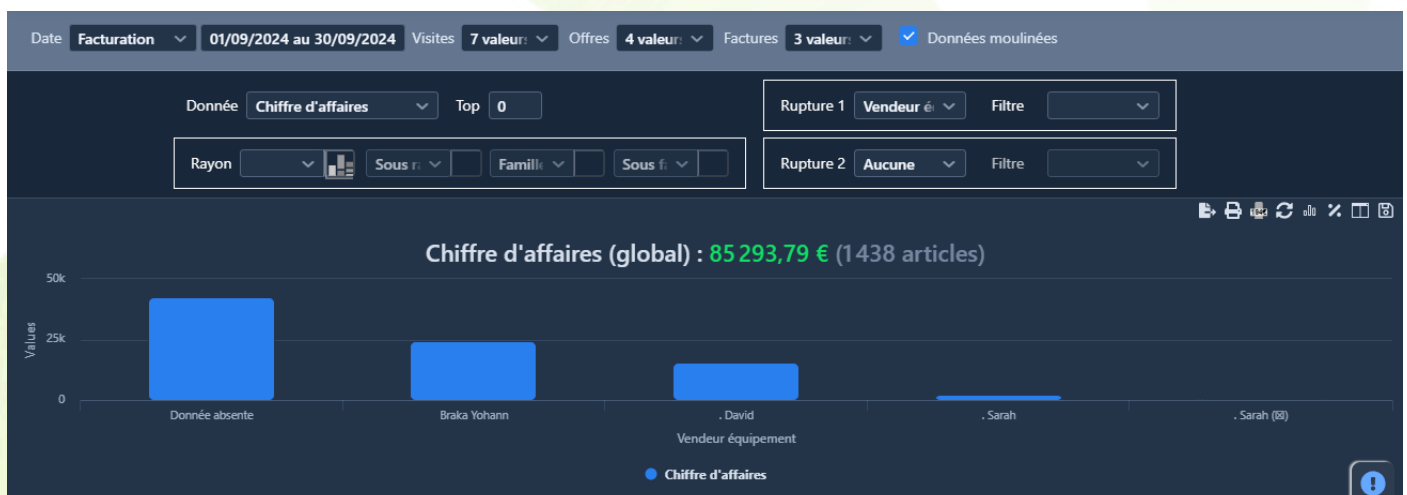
Date Facturation 01/09/2024 au 30/09/2024 Visites 7 valeur: Offres 4 valeur: Factures 3 valeur: Données moulinées

Donnée Chiffre d'affaires Top 0

Rupture 1 Vendeur é Filtre

Rayon Sous r Famill Sous f

Rupture 2 Aucune Filtre

Chiffre d'affaires (global) : 85 293,79 € (1438 articles)

50k
25k
0
Values

Donnée absente
Braka Yohann
. David
. Sarah
. Sarah (⊠)

Vendeur équipement

Chiffre d'affaires